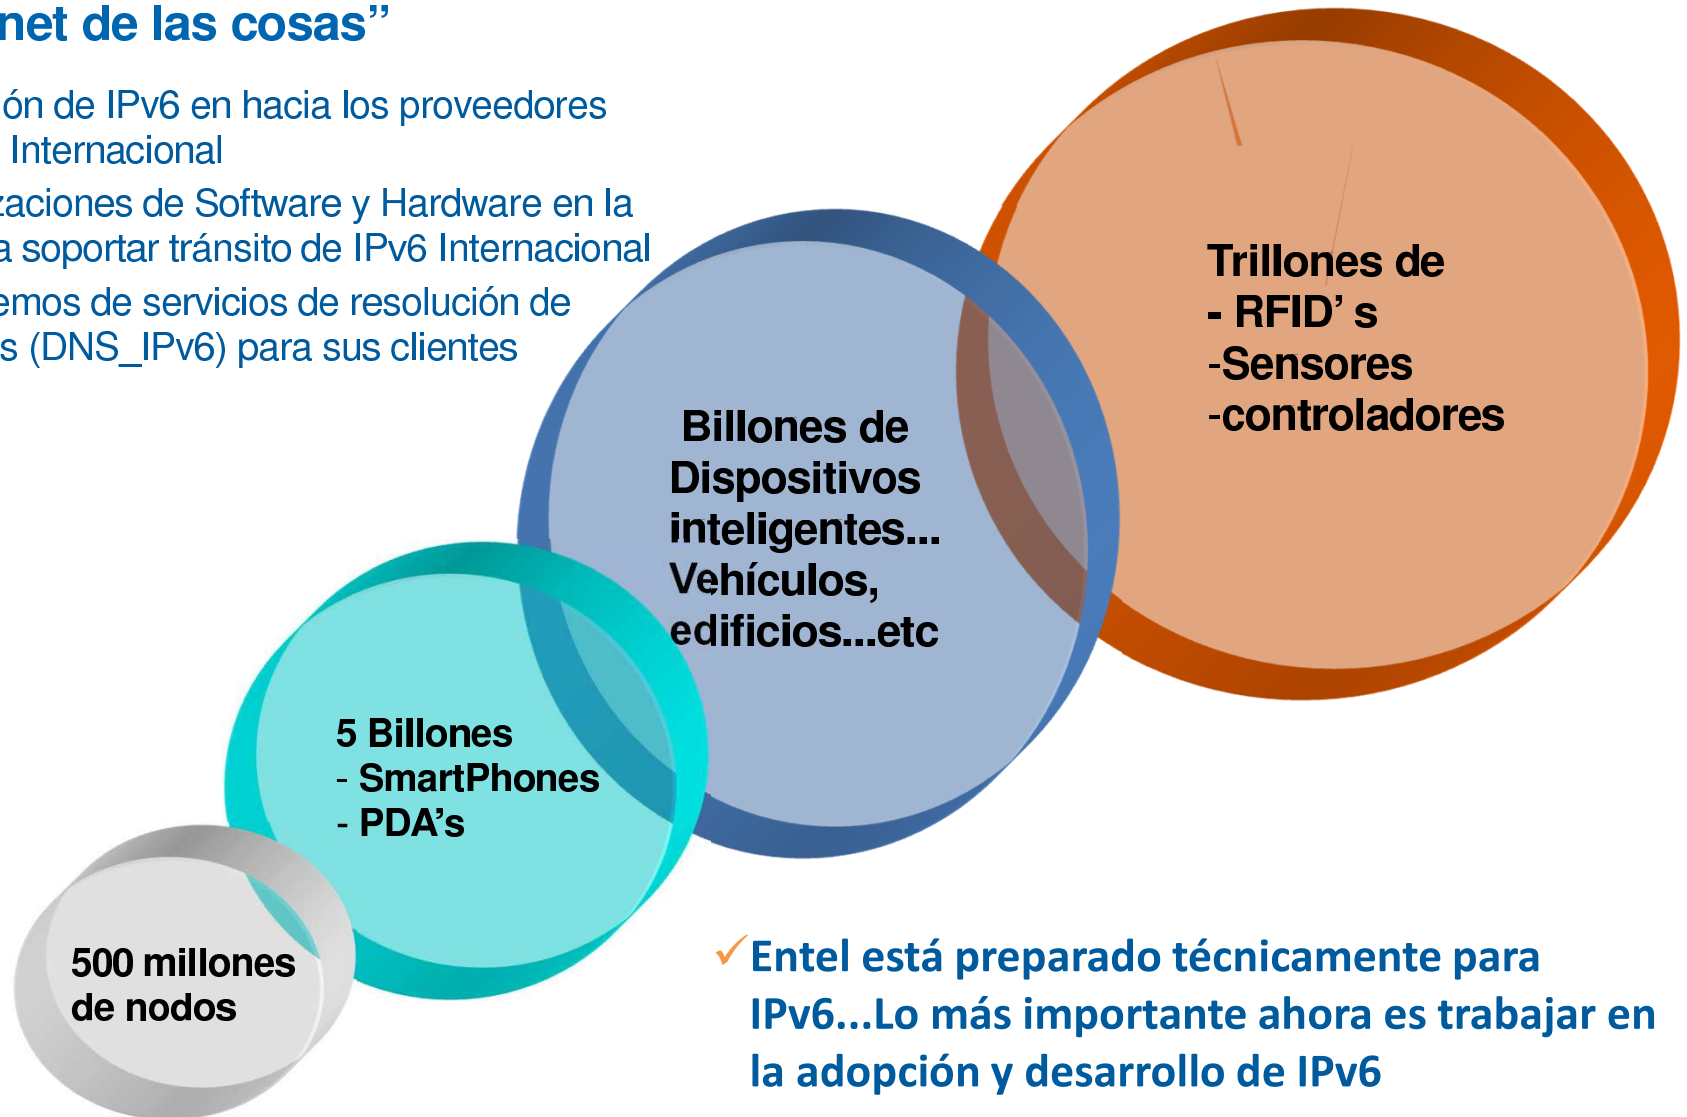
net de las cosas”

ón de IPv6 en hacia los proveedores Internacional

zaciones de Software y Hardware en la a soportar tránsito de IPv6 Internacional

emos de servicios de resolución de s (DNS_IPv6) para sus clientes

Trillones de
- RFID’ s
-Sensores
-controladores

Billones de Dispositivos inteligentes... Vehículos, edificios...etc

5 Billones
- SmartPhones
- PDA’s

500 millones de nodos

✓Entel está preparado técnicamente para IPv6...Lo más importante ahora es trabajar en la adopción y desarrollo de IPv6